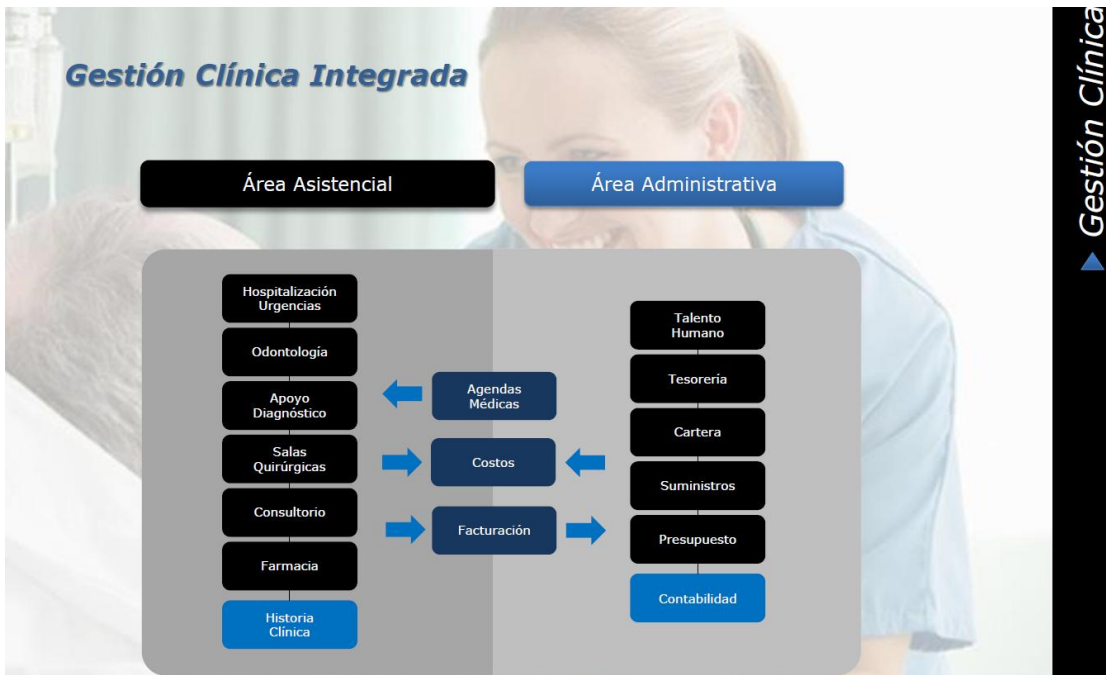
Gestión Clínica Integrada

Área Asistencial

Área Administrativa

Hospitalización Urgencias

Odontologia

Apoyo Diagnóstico

Salas Quirúrgicas

Consultorio

Farmacia

Historia Clínica

Agendas Médicas

Costos

Facturación

Talento Humano

Tesorería

Cartera

Suministros

Presupuesto

Contabilidad

Gestión Clínica